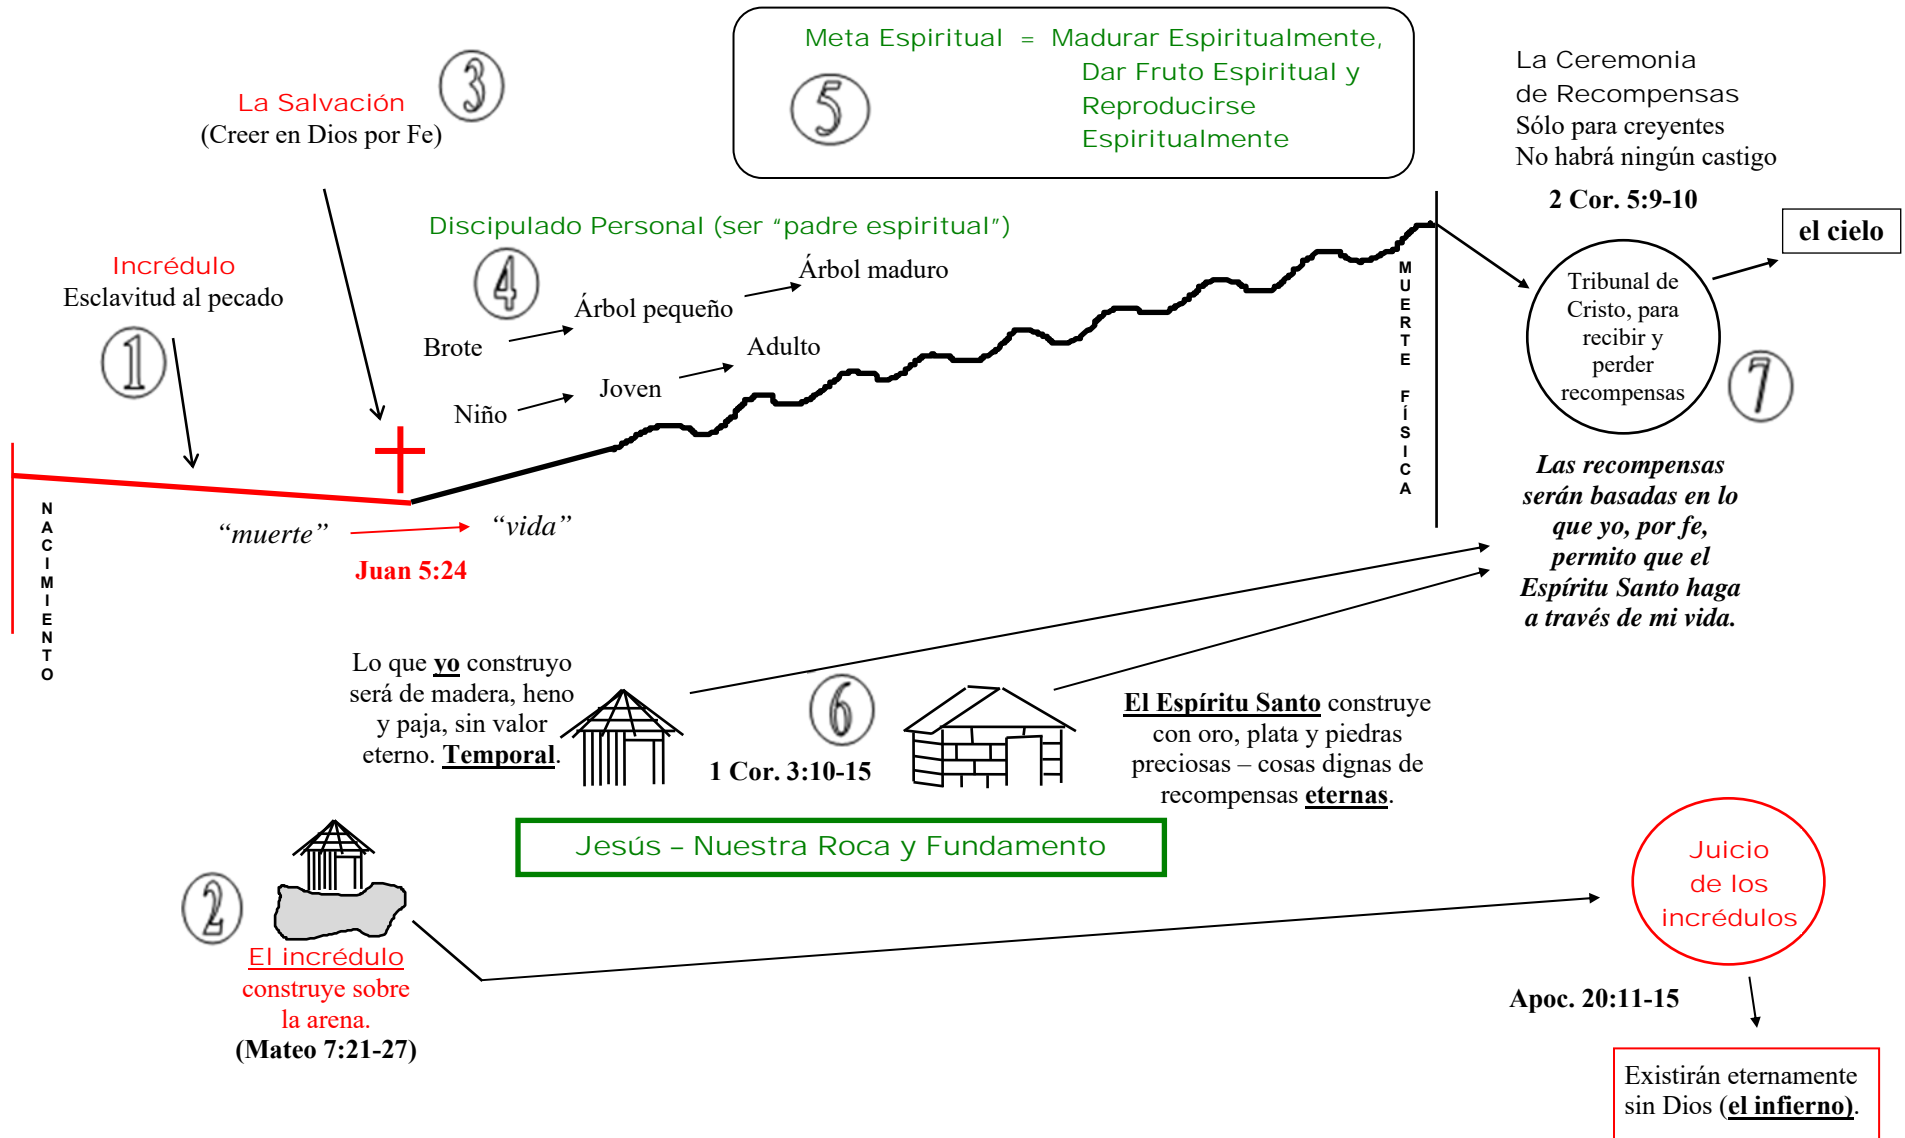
La Salvación
(Creer en Dios por Fe)

3

Meta Espiritual = Madurar Espiritualmente, Dar Fruto Espiritual y Reproducirse Espiritualmente

5

La Ceremonia de Recompensas
Sólo para creyentes
No habrá ningún castigo

2 Cor. 5:9-10

el cielo

Discipulado Personal (ser "padre espiritual")

4

Incrédulo
Esclavitud al pecado

1

Árbol maduro
Árbol pequeño
Brote
Adulto
Joven
Niño

MUERTE FÍSICA

Tribunal de Cristo, para recibir y perder recompensas

7

NACIMIENTO

"muerte"
"vida"
Juan 5:24

Las recompensas serán basadas en lo que yo, por fe, permito que el Espíritu Santo haga a través de mi vida.

Lo que yo construyo será de madera, heno y paja, sin valor eterno. Temporal.

6

1 Cor. 3:10-15

El Espíritu Santo construye con oro, plata y piedras preciosas – cosas dignas de recompensas eternas.

Jesús – Nuestra Roca y Fundamento

Juicio de los incrédulos

2

El incrédulo construye sobre la arena.
(Mateo 7:21-27)

Apoc. 20:11-15

Existirán eternamente sin Dios (el infierno).